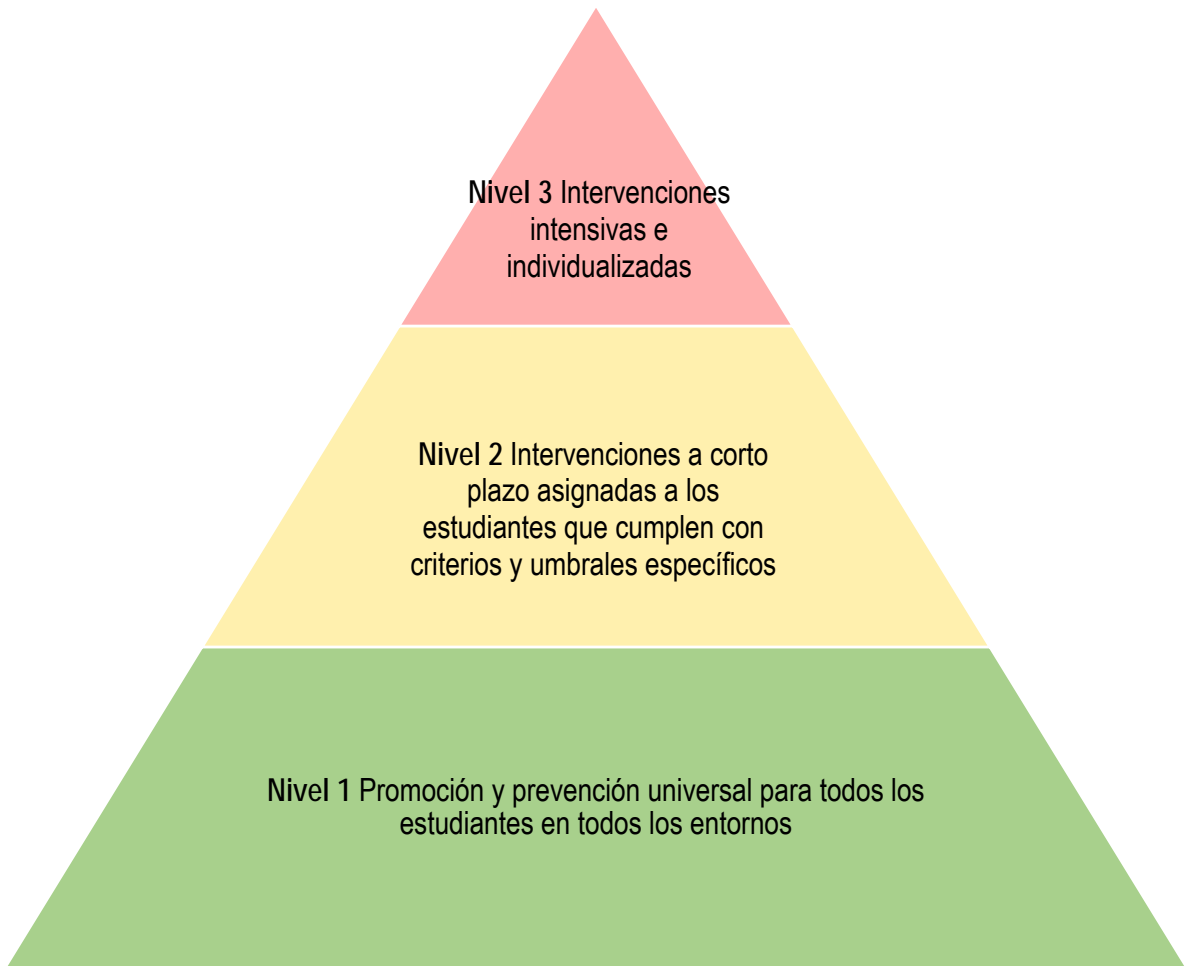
Nivel 3 Intervenciones intensivas e individualizadas

Nivel 2 Intervenciones a corto plazo asignadas a los estudiantes que cumplen con criterios y umbrales específicos

Nivel 1 Promoción y prevención universal para todos los estudiantes en todos los entornos